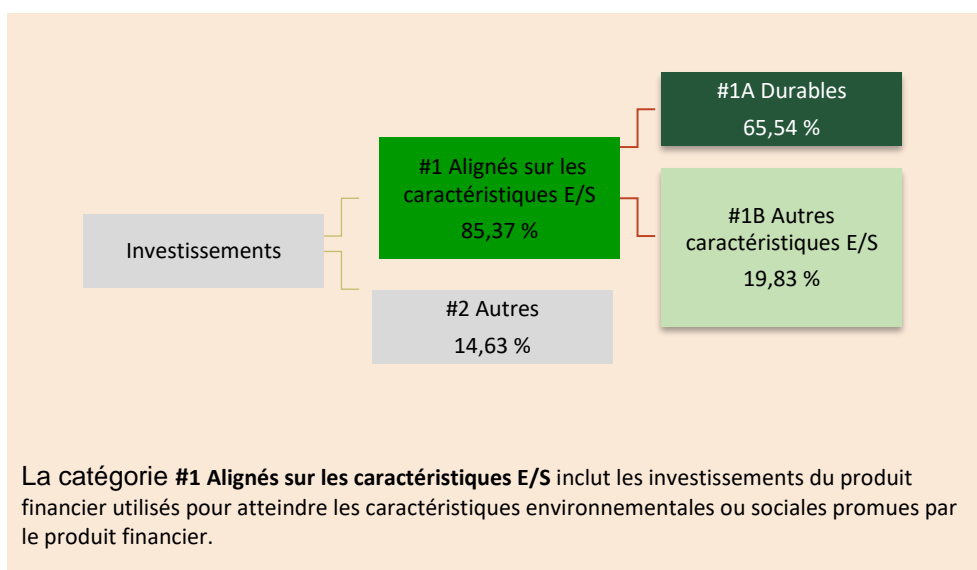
#1A Durables
65,54 %

#1 Alignés sur les caractéristiques E/S
85,37 %

#1B Autres caractéristiques E/S
19,83 %

Investissements

#2 Autres
14,63 %

La catégorie **#1 Alignés sur les caractéristiques E/S** inclut les investissements du produit financier utilisés pour atteindre les caractéristiques environnementales ou sociales promues par le produit financier.